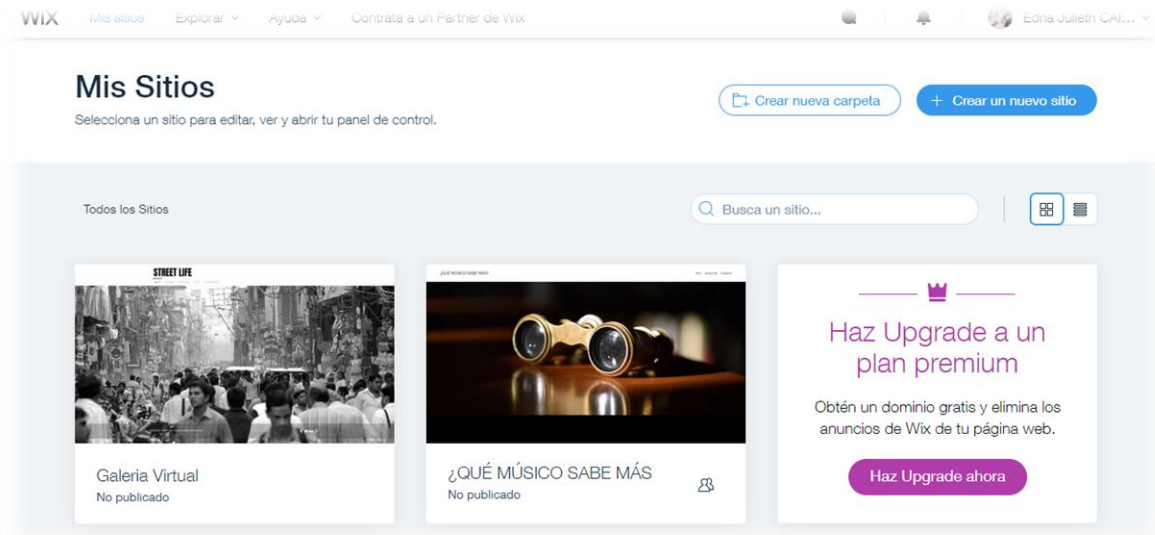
WIX Mis sitios Explorar Ayuda Contrata a un Partner de Wix Edna Julieth CAI...

Mis Sitios
Selecciona un sitio para editar, ver y abrir tu panel de control.

Crear nueva carpeta
+ Crear un nuevo sitio

Todos los Sitios

Busca un sitio...

STREET LIFE

Galeria Virtual
No publicado

¿QUÉ MÚSICO SABE MÁS?

¿QUÉ MÚSICO SABE MÁS
No publicado

Haz Upgrade a un plan premium
Obtén un dominio gratis y elimina los anuncios de Wix de tu página web.
Haz Upgrade ahora